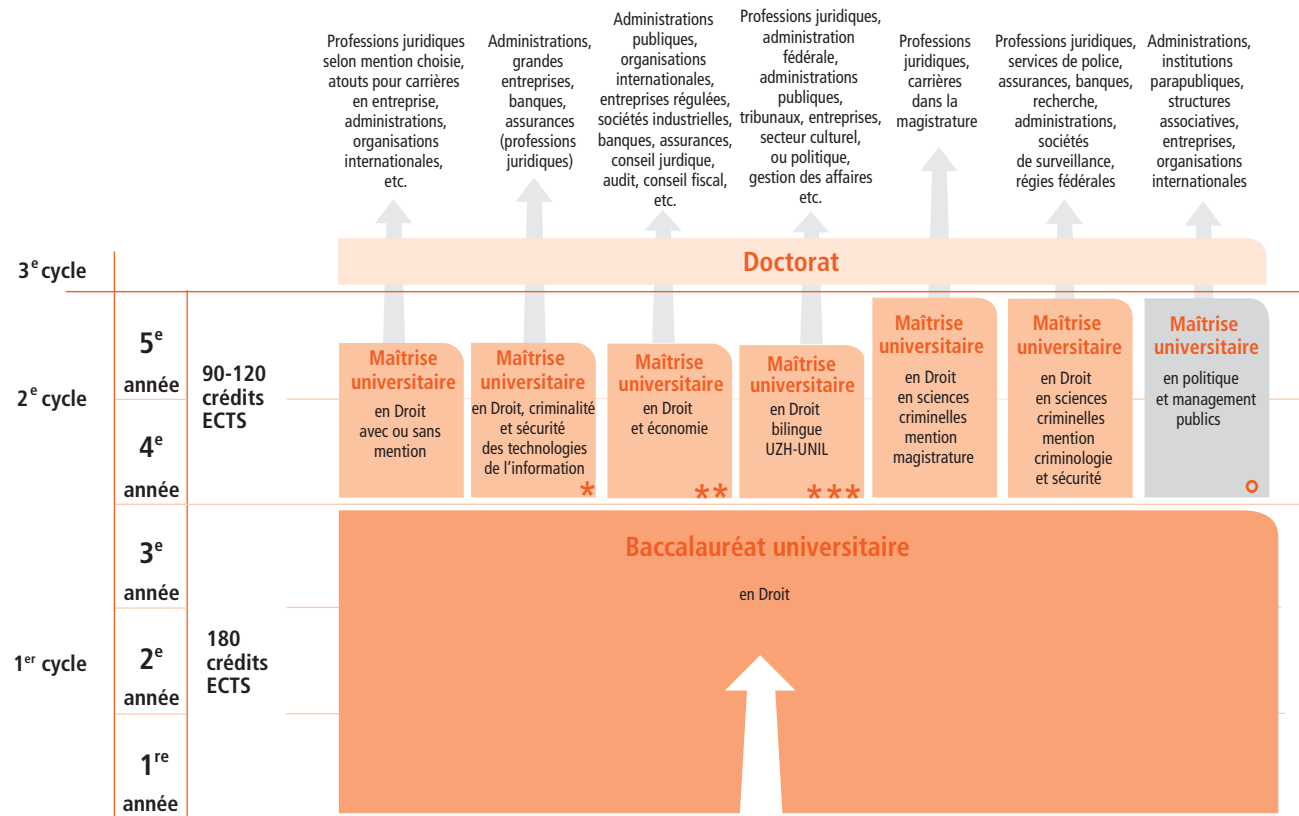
Professions juridiques selon mention choisie, atouts pour carrières en entreprise, administrations, organisations internationales, etc.

Administrations, grandes entreprises, banques, assurances (professions juridiques)

Administrations publiques, organisations internationales, entreprises régulées, sociétés industrielles, banques, assurances, conseil juridique, audit, conseil fiscal, etc.

Professions juridiques, administration fédérale, administrations publiques, tribunaux, entreprises, secteur culturel, ou politique, gestion des affaires etc.

Professions juridiques, carrières dans la magistrature

Professions juridiques, services de police, assurances, banques, recherche, administrations, sociétés de surveillance, régies fédérales

Administrations, institutions parapubliques, structures associatives, entreprises, organisations internationales

$3^{e}$ cycle

Doctorat

$2^{e}$ cycle

$5^{e}$ année

$4^{e}$ année

90-120 crédits ECTS

Maîtrise universitaire en Droit avec ou sans mention

Maîtrise universitaire en Droit, criminalité et sécurité des technologies de l'information *

Maîtrise universitaire en Droit et économie **

Maîtrise universitaire en Droit bilingue UZH-UNIL ***

Maîtrise universitaire en Droit en sciences criminelles mention magistrature

Maîtrise universitaire en Droit en sciences criminelles mention criminologie et sécurité

Maîtrise universitaire en politique et management publics °

$1^{er}$ cycle

$3^{e}$ année

$2^{e}$ année

$1^{re}$ année

180 crédits ECTS

Baccalauréat universitaire

en Droit